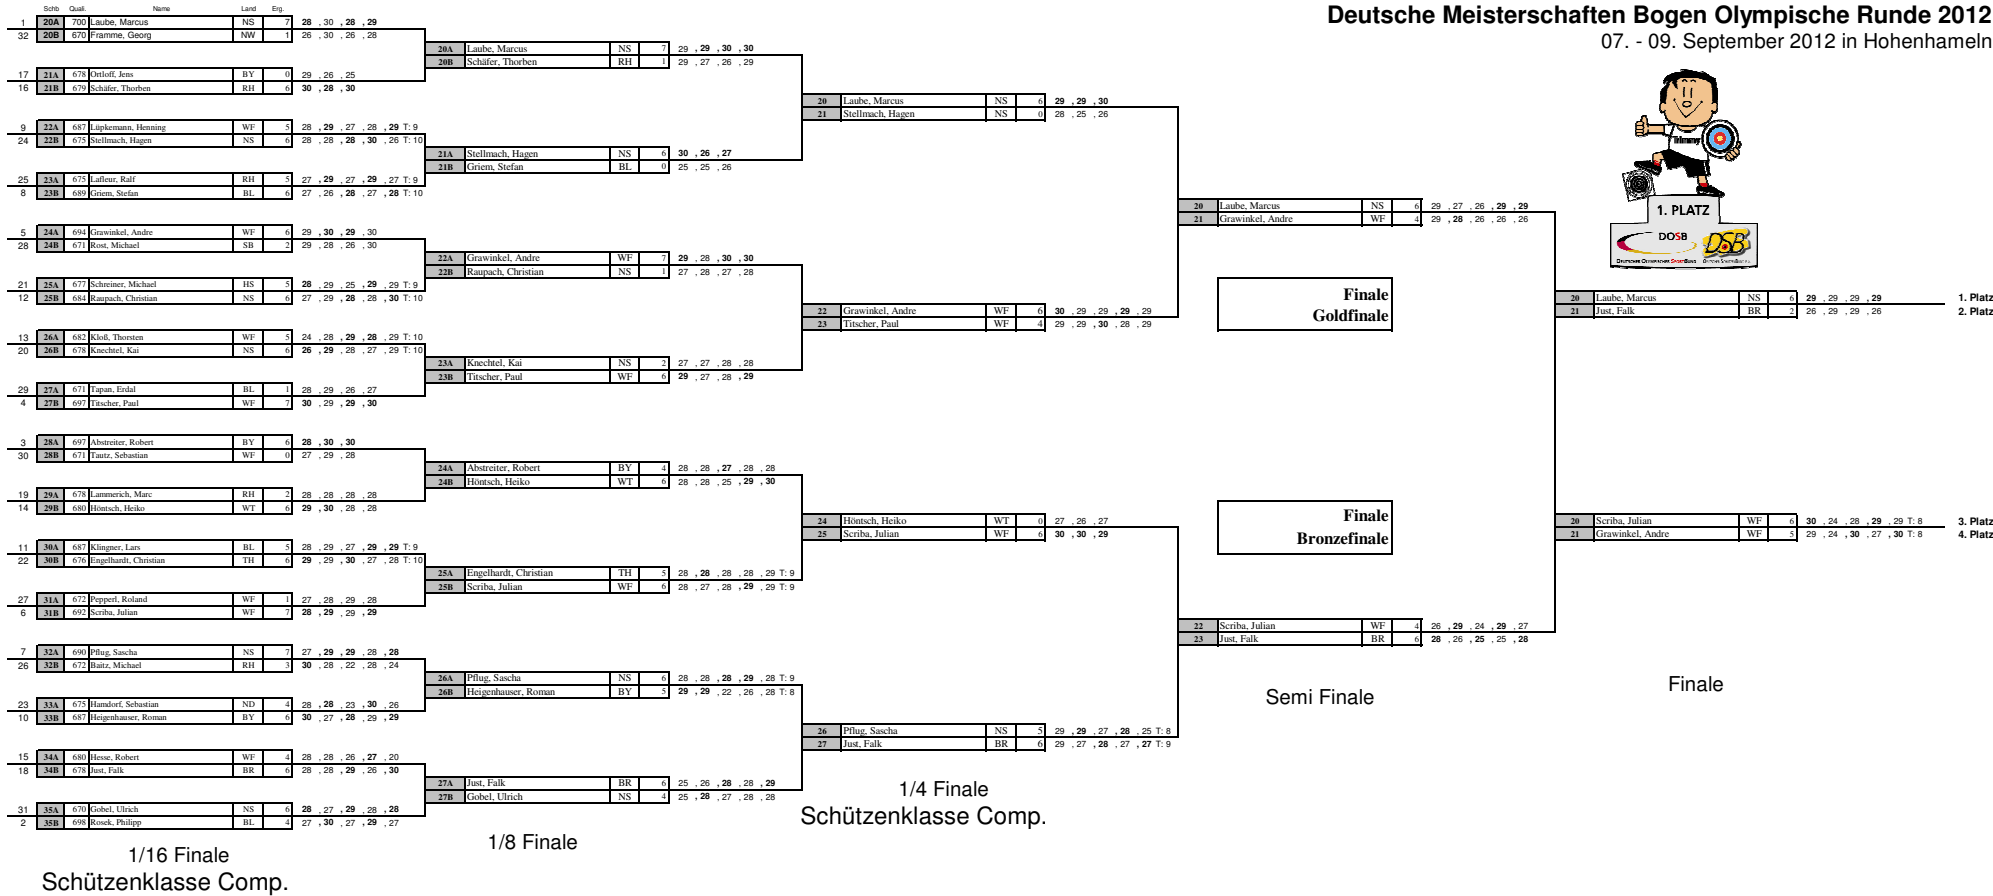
Deutsche Meisterschaften Bogen Olympische Runde 2012
07. - 09. September 2012 in Hohenhameln

Schb Quali. Name Land Erg.

| | Schb | Quali. | Name | Land | Erg. | |
|---|---|---|---|---|---|---|
| 1 | 20A | 700 | Laube, Marcus | NS | 7 | 28 , 30 , 28 , 29 |
| 32 | 20B | 670 | Framme, Georg | NW | 1 | 26 , 30 , 26 , 28 |
| 17 | 21A | 678 | Ortloff, Jens | BY | 0 | 29 , 26 , 25 |
| 16 | 21B | 679 | Schäfer, Thorben | RH | 6 | 30 , 28 , 30 |
| 9 | 22A | 687 | Lüpkemann, Henning | WF | 5 | 28 , 29 , 27 , 28 , 29 T: 9 |
| 24 | 22B | 675 | Stellmach, Hagen | NS | 6 | 28 , 28 , 28 , 30 , 26 T: 10 |
| 25 | 23A | 675 | Lafleur, Ralf | RH | 5 | 27 , 29 , 27 , 29 , 27 T: 9 |
| 8 | 23B | 689 | Griem, Stefan | BL | 6 | 27 , 26 , 28 , 27 , 28 T: 10 |
| 5 | 24A | 694 | Grawinkel, Andre | WF | 6 | 29 , 30 , 29 , 30 |
| 28 | 24B | 671 | Rost, Michael | SB | 2 | 29 , 28 , 26 , 30 |
| 21 | 25A | 677 | Schreiner, Michael | HS | 5 | 28 , 29 , 25 , 29 , 29 T: 9 |
| 12 | 25B | 684 | Raupach, Christian | NS | 6 | 27 , 29 , 28 , 28 , 30 T: 10 |
| 13 | 26A | 682 | Kloß, Thorsten | WF | 5 | 24 , 28 , 29 , 28 , 29 T: 10 |
| 20 | 26B | 678 | Knechtel, Kai | NS | 6 | 26 , 29 , 28 , 27 , 29 T: 10 |
| 29 | 27A | 671 | Tapan, Erdal | BL | 1 | 28 , 29 , 26 , 27 |
| 4 | 27B | 697 | Titscher, Paul | WF | 7 | 30 , 29 , 29 , 30 |
| 3 | 28A | 697 | Abstreiter, Robert | BY | 6 | 28 , 30 , 30 |
| 30 | 28B | 671 | Tautz, Sebastian | WF | 0 | 27 , 29 , 28 |
| 19 | 29A | 678 | Lammerich, Marc | RH | 2 | 28 , 28 , 28 , 28 |
| 14 | 29B | 680 | Höntsch, Heiko | WT | 6 | 29 , 30 , 28 , 28 |
| 11 | 30A | 687 | Klingner, Lars | BL | 5 | 28 , 29 , 27 , 29 , 29 T: 9 |
| 22 | 30B | 676 | Engelhardt, Christian | TH | 6 | 29 , 29 , 30 , 27 , 28 T: 10 |
| 27 | 31A | 672 | Pepperl, Roland | WF | 1 | 27 , 28 , 29 , 28 |
| 6 | 31B | 692 | Scriba, Julian | WF | 7 | 28 , 29 , 29 , 29 |
| 7 | 32A | 690 | Pflug, Sascha | NS | 7 | 27 , 29 , 29 , 28 , 28 |
| 26 | 32B | 672 | Baitz, Michael | RH | 3 | 30 , 28 , 22 , 28 , 24 |
| 23 | 33A | 675 | Hamdorf, Sebastian | ND | 4 | 28 , 28 , 23 , 30 , 26 |
| 10 | 33B | 687 | Heigenhauser, Roman | BY | 6 | 30 , 27 , 28 , 29 , 29 |
| 15 | 34A | 680 | Hesse, Robert | WF | 4 | 28 , 28 , 26 , 27 , 20 |
| 18 | 34B | 678 | Just, Falk | BR | 6 | 28 , 28 , 29 , 26 , 30 |
| 31 | 35A | 670 | Gobel, Ulrich | NS | 6 | 28 , 27 , 29 , 28 , 28 |
| 2 | 35B | 698 | Rosek, Philipp | BL | 4 | 27 , 30 , 27 , 29 , 27 |

1/16 Finale
Schützenklasse Comp.

| Schb | Name | Land | Erg. | |
|---|---|---|---|---|
| 20A | Laube, Marcus | NS | 7 | 29 , 29 , 30 , 30 |
| 20B | Schäfer, Thorben | RH | 1 | 29 , 27 , 26 , 29 |
| 21A | Stellmach, Hagen | NS | 6 | 30 , 26 , 27 |
| 21B | Griem, Stefan | BL | 0 | 25 , 25 , 26 |
| 22A | Grawinkel, Andre | WF | 7 | 29 , 28 , 30 , 30 |
| 22B | Raupach, Christian | NS | 1 | 27 , 28 , 27 , 28 |
| 23A | Knechtel, Kai | NS | 2 | 27 , 27 , 28 , 28 |
| 23B | Titscher, Paul | WF | 6 | 29 , 27 , 28 , 29 |
| 24A | Abstreiter, Robert | BY | 4 | 28 , 28 , 27 , 28 , 28 |
| 24B | Höntsch, Heiko | WT | 6 | 28 , 28 , 25 , 29 , 30 |
| 25A | Engelhardt, Christian | TH | 5 | 28 , 28 , 28 , 28 , 29 T: 9 |
| 25B | Scriba, Julian | WF | 6 | 28 , 27 , 28 , 29 , 29 T: 9 |
| 26A | Pflug, Sascha | NS | 6 | 28 , 28 , 28 , 29 , 28 T: 9 |
| 26B | Heigenhauser, Roman | BY | 5 | 29 , 29 , 22 , 26 , 28 T: 8 |
| 27A | Just, Falk | BR | 6 | 25 , 26 , 28 , 28 , 29 |
| 27B | Gobel, Ulrich | NS | 4 | 25 , 28 , 27 , 28 , 28 |

1/8 Finale

| Schb | Name | Land | Erg. | |
|---|---|---|---|---|
| 20 | Laube, Marcus | NS | 6 | 29 , 29 , 30 |
| 21 | Stellmach, Hagen | NS | 0 | 28 , 25 , 26 |
| 22 | Grawinkel, Andre | WF | 6 | 30 , 29 , 29 , 29 , 29 |
| 23 | Titscher, Paul | WF | 4 | 29 , 29 , 30 , 28 , 29 |
| 24 | Höntsch, Heiko | WT | 0 | 27 , 26 , 27 |
| 25 | Scriba, Julian | WF | 6 | 30 , 30 , 29 |
| 26 | Pflug, Sascha | NS | 5 | 29 , 29 , 27 , 28 , 25 T: 8 |
| 27 | Just, Falk | BR | 6 | 29 , 27 , 28 , 27 , 27 T: 9 |

1/4 Finale
Schützenklasse Comp.

| Schb | Name | Land | Erg. | |
|---|---|---|---|---|
| 20 | Laube, Marcus | NS | 6 | 29 , 27 , 26 , 29 , 29 |
| 21 | Grawinkel, Andre | WF | 4 | 29 , 28 , 26 , 26 , 26 |
| 22 | Scriba, Julian | WF | 4 | 26 , 29 , 24 , 29 , 27 |
| 23 | Just, Falk | BR | 6 | 28 , 26 , 25 , 25 , 28 |

Semi Finale

Finale
Goldfinale

Finale
Bronzefinale

1. PLATZ
DOSB

| Schb | Name | Land | Erg. | | |
|---|---|---|---|---|---|
| 20 | Laube, Marcus | NS | 6 | 29 , 29 , 29 , 29 | 1. Platz |
| 21 | Just, Falk | BR | 2 | 26 , 29 , 29 , 26 | 2. Platz |
| 20 | Scriba, Julian | WF | 6 | 30 , 24 , 28 , 29 , 29 T: 8 | 3. Platz |
| 21 | Grawinkel, Andre | WF | 5 | 29 , 24 , 30 , 27 , 30 T: 8 | 4. Platz |

Finale